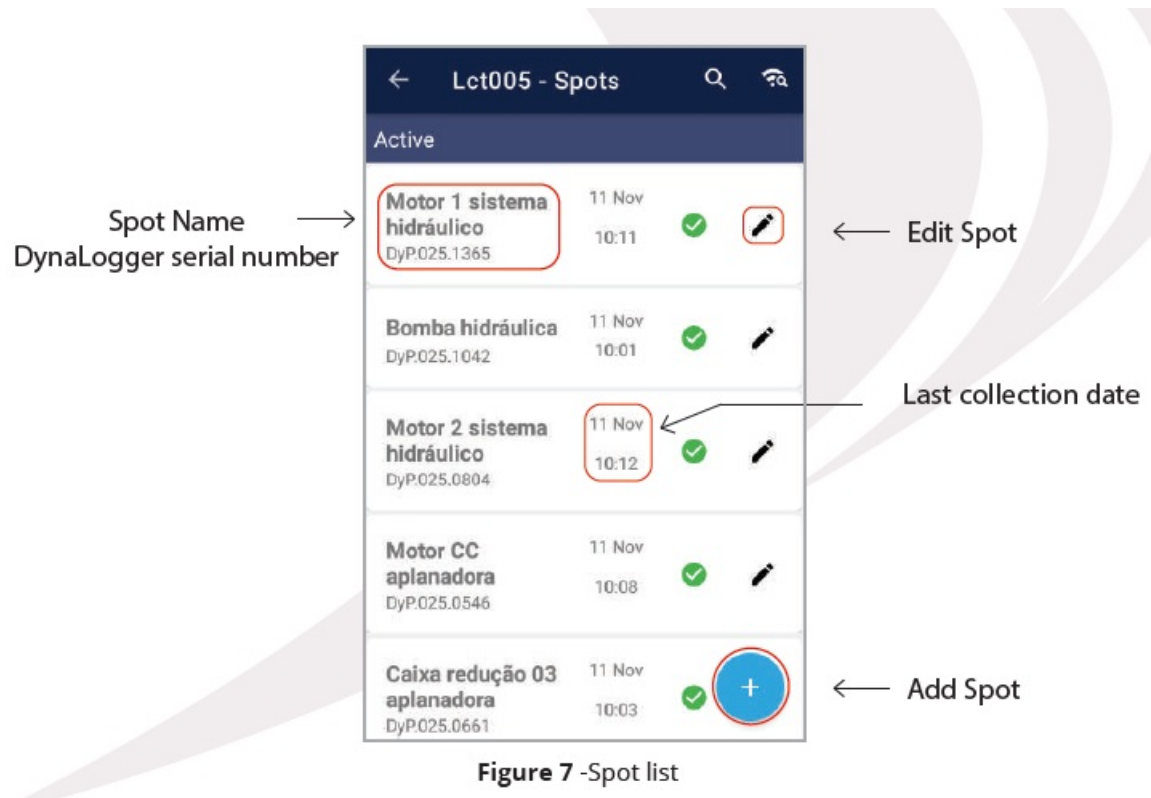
Lct005 - Spots

Active

Spot Name
DynaLogger serial number

Motor 1 sistema hidráulico
DyP.025.1365
11 Nov
10:11

Edit Spot

Bomba hidráulica
DyP.025.1042
11 Nov
10:01

Last collection date

Motor 2 sistema hidráulico
DyP.025.0804
11 Nov
10:12

Motor CC aplanadora
DyP.025.0546
11 Nov
10:08

Caixa redução 03 aplanadora
DyP.025.0661
11 Nov
10:03

+

Add Spot

Figure 7 -Spot list